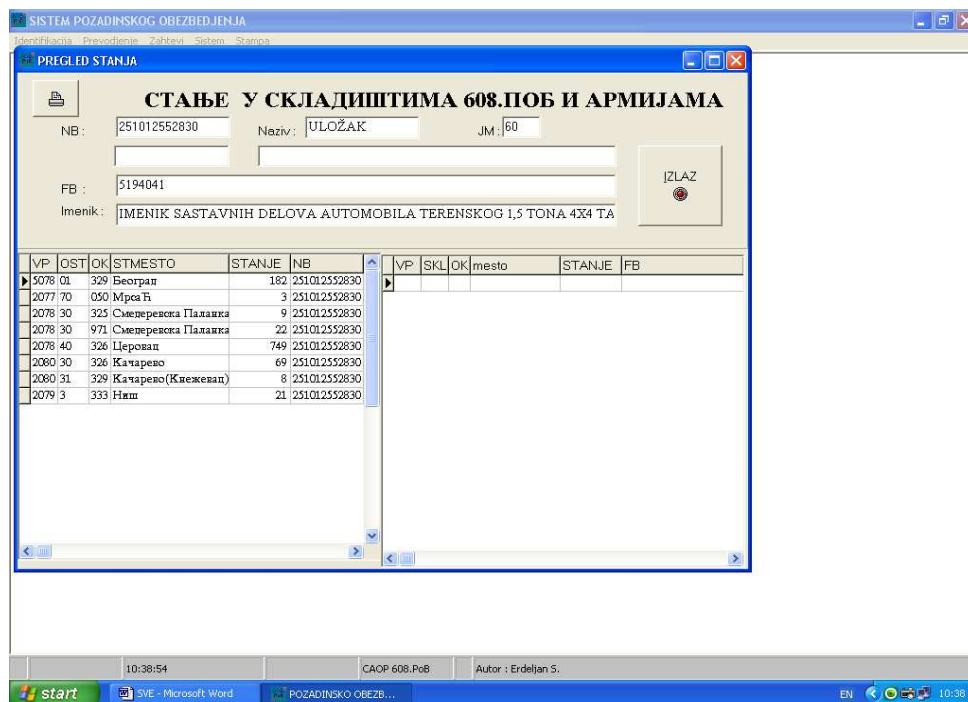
SISTEM POZADINSKOG OBEZBEDJENJA

Identifikacija Prevodjenje Zahtevi Sistem Stampa

PREGLED STANJA

СТАЊЕ У СКЛАДИШТИМА 608.ПОБ И АРМИЈАМА

NB : 251012552830 Naziv : ULOŽAK JM : 60

FB : 5194041

Imenik : IMENIK SASTAVNIH DELOVA AUTOMOBILA TERENSKOG 1,5 TONA 4X4 TA

IZLAZ

| VP | OST | OK | STMESTO | STANJE | NB |
|---|---|---|---|---|---|
| 5078 | 01 | 329 | Београд | 182 | 251012552830 |
| 2077 | 70 | 050 | Мрса Ћ | 3 | 251012552830 |
| 2078 | 30 | 325 | Смедеревска Паланка | 9 | 251012552830 |
| 2078 | 30 | 971 | Смедеревска Паланка | 22 | 251012552830 |
| 2078 | 40 | 326 | Церовац | 749 | 251012552830 |
| 2080 | 30 | 326 | Качарево | 69 | 251012552830 |
| 2080 | 31 | 329 | Качарево(Книежевац) | 8 | 251012552830 |
| 2079 | 3 | 333 | Ниш | 21 | 251012552830 |

| VP | SKL | OK | mesto | STANJE | FB |
|---|---|---|---|---|---|

10:38:54 CAOP 608.PoB Autor : Erdeljan S.

start SVE - Microsoft Word POZADINSKO OBEZB... EN 10:38